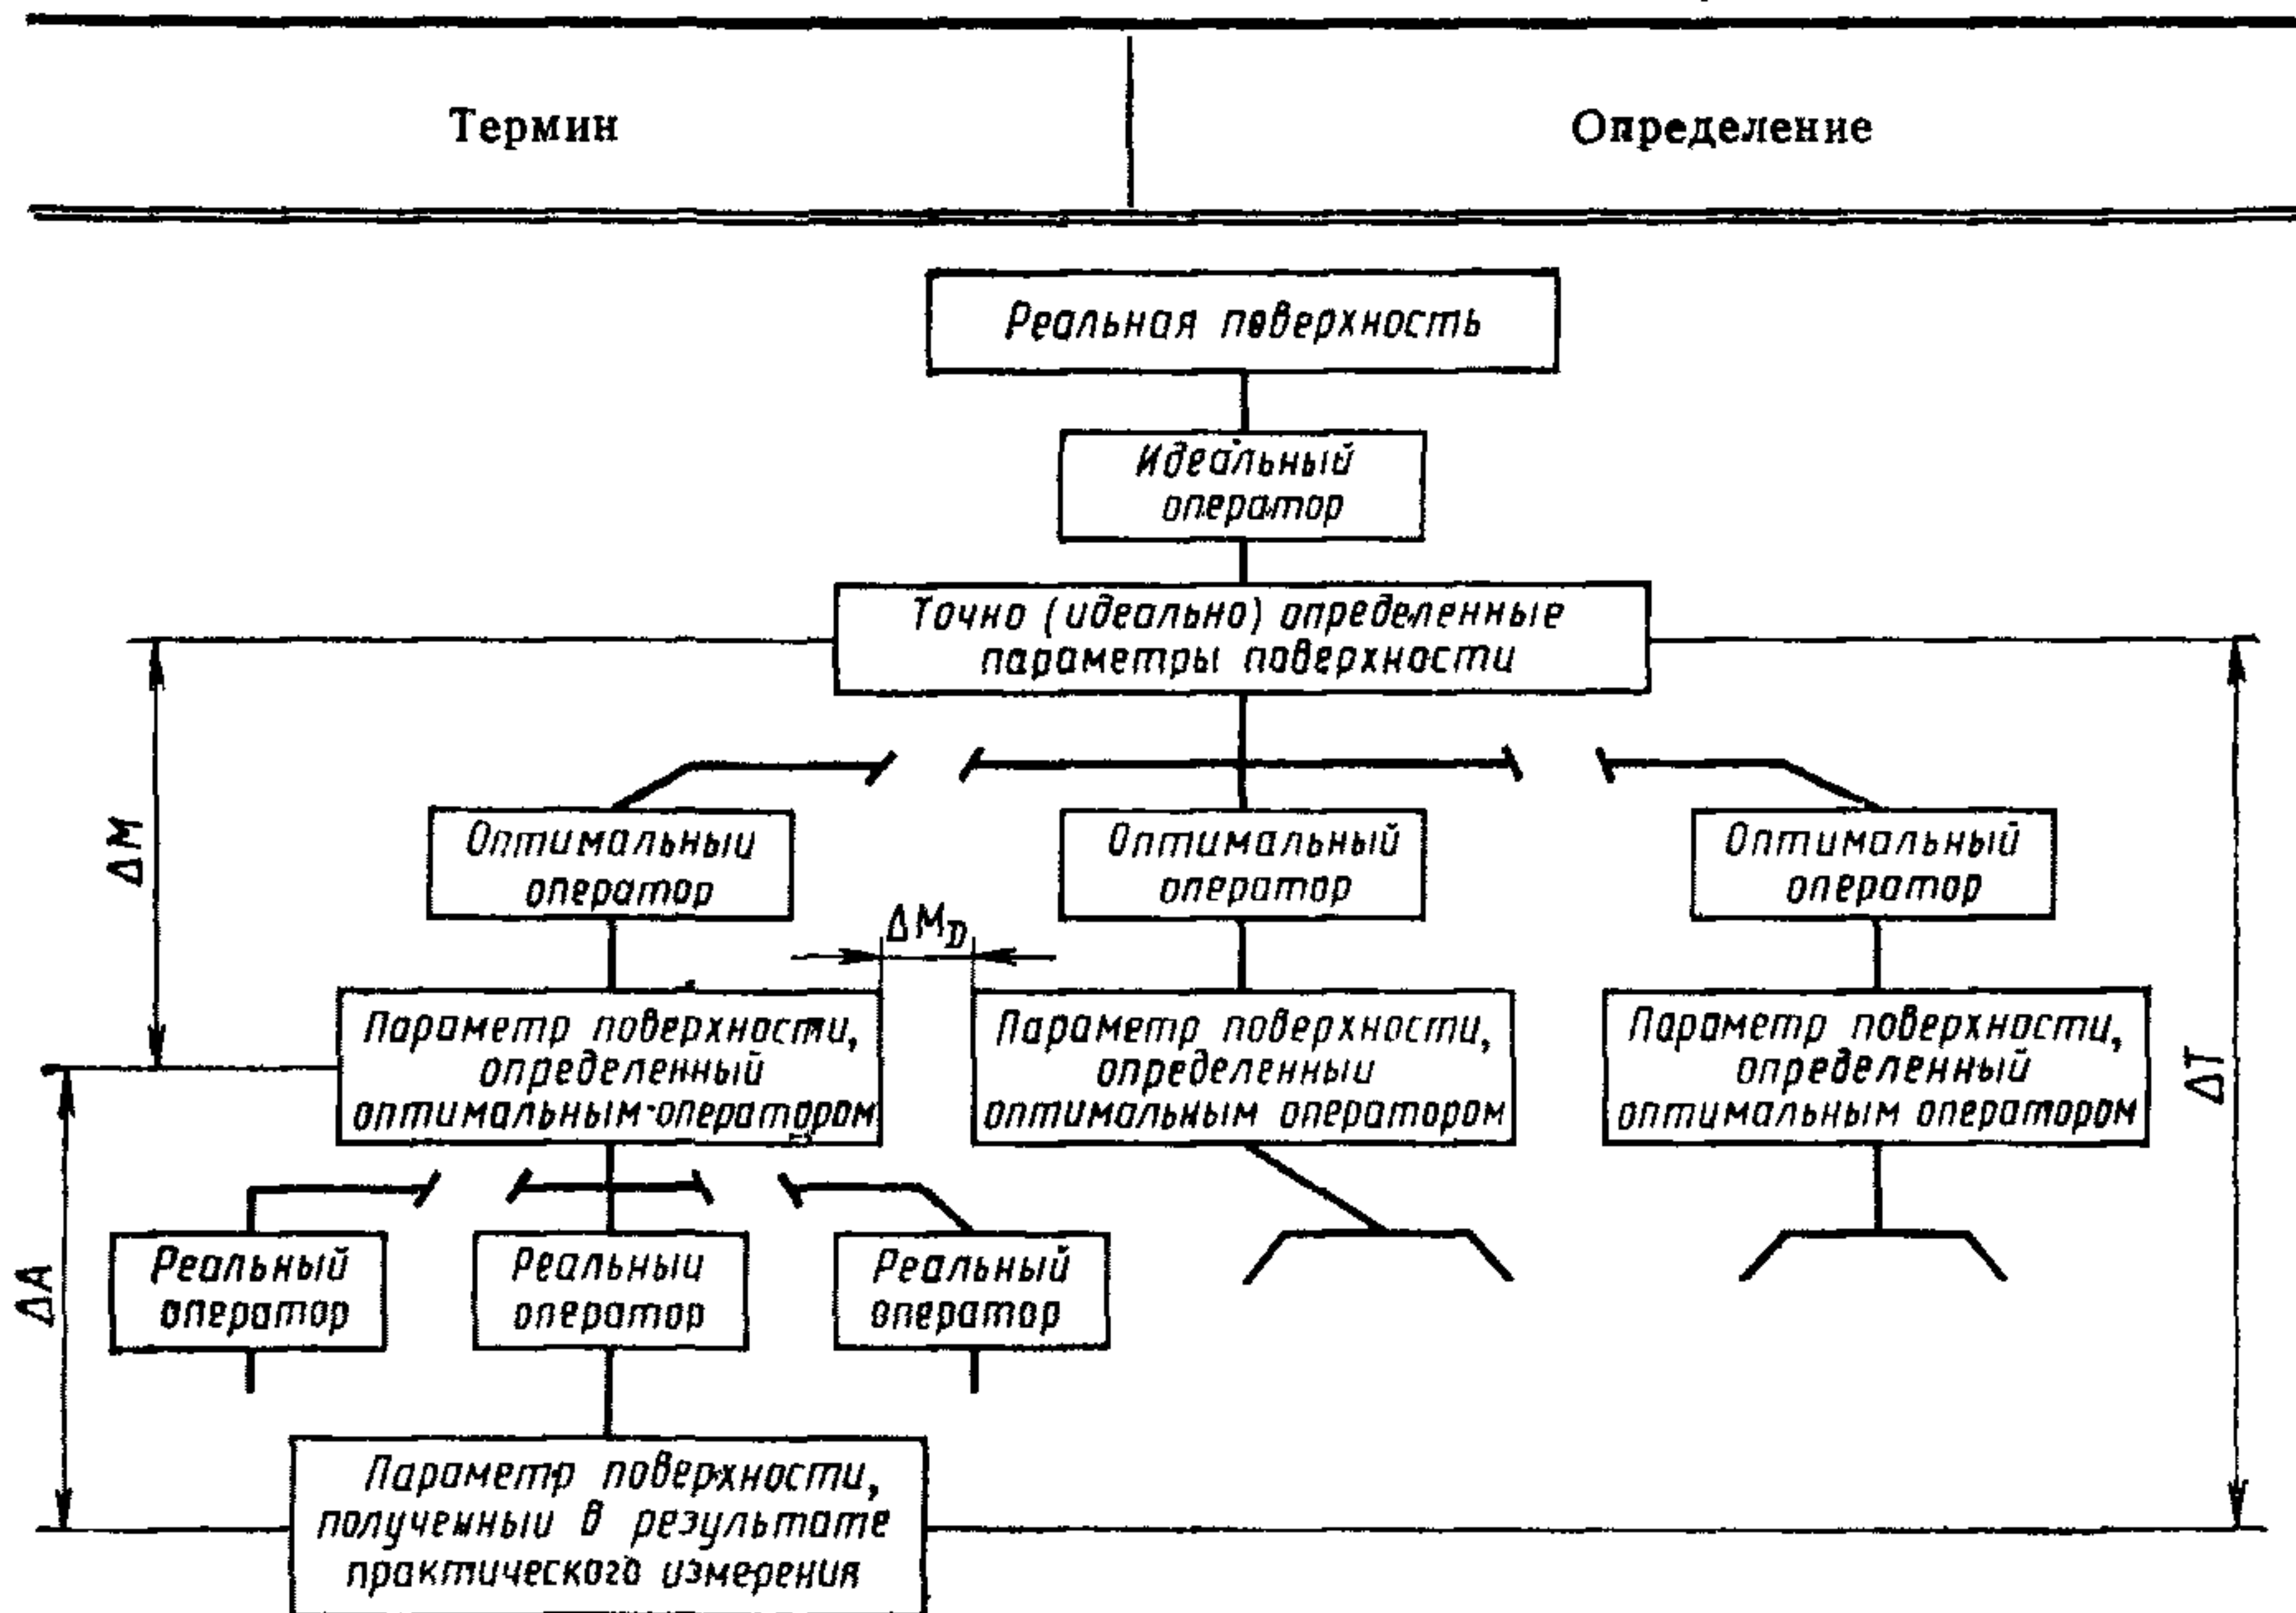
| Термин | Определение |
|---|---|

Реальная поверхность

Идеальный оператор

Точно (идеально) определенные параметры поверхности

$\Delta M$

$\Delta T$

Оптимальныи оператор

Оптимальный оператор

Оптимальный оператор

$\Delta M_D$

Параметр поверхности, определенный оптимальным оператором

Параметр поверхности, определенныи оптимальным оператором

Параметр поверхности, определенный оптимальным оператором

$\Delta A$

Реальный оператор

Реальныи оператор

Реальный оператор

Параметр поверхности, полученныи в результате практического измерения